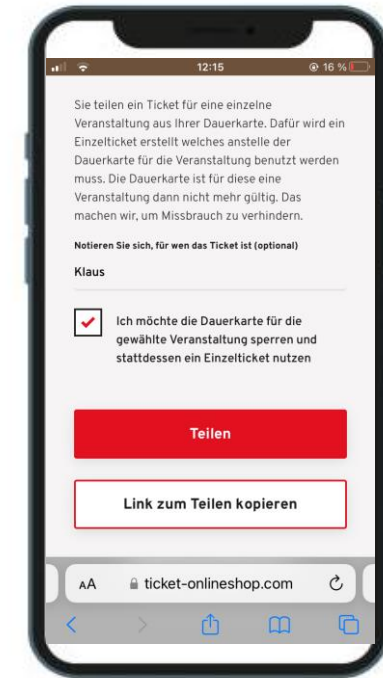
12:15

16 %

Sie teilen ein Ticket für eine einzelne Veranstaltung aus Ihrer Dauerkarte. Dafür wird ein Einzelticket erstellt welches anstelle der Dauerkarte für die Veranstaltung benutzt werden muss. Die Dauerkarte ist für diese eine Veranstaltung dann nicht mehr gültig. Das machen wir, um Missbrauch zu verhindern.

Notieren Sie sich, für wen das Ticket ist (optional)

Klaus

Ich möchte die Dauerkarte für die gewählte Veranstaltung sperren und stattdessen ein Einzelticket nutzen

Teilen

Link zum Teilen kopieren

AA ticket-onlineshop.com